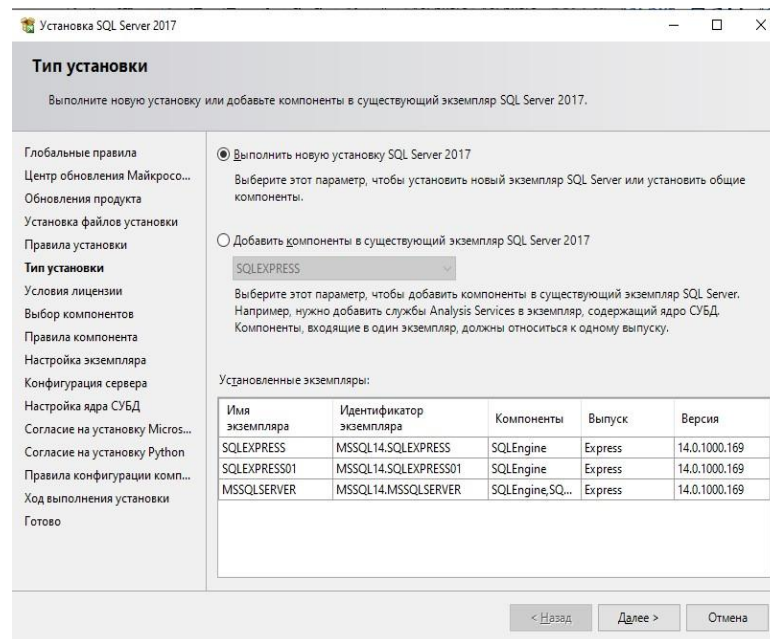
Установка SQL Server 2017

Тип установки

Выполните новую установку или добавьте компоненты в существующий экземпляр SQL Server 2017.

Глобальные правила
Центр обновления Майкрософ...
Обновления продукта
Установка файлов установки
Правила установки
Тип установки
Условия лицензии
Выбор компонентов
Правила компонента
Настройка экземпляра
Конфигурация сервера
Настройка ядра СУБД
Согласие на установку Micros...
Согласие на установку Python
Правила конфигурации комп...
Ход выполнения установки
Готово

Выполнить новую установку SQL Server 2017

Выберите этот параметр, чтобы установить новый экземпляр SQL Server или установить общие компоненты.

Добавить компоненты в существующий экземпляр SQL Server 2017

SQLEXPRESS

Выберите этот параметр, чтобы добавить компоненты в существующий экземпляр SQL Server. Например, нужно добавить службы Analysis Services в экземпляр, содержащий ядро СУБД. Компоненты, входящие в один экземпляр, должны относиться к одному выпуску.

Установленные экземпляры:

| Имя экземпляра | Идентификатор экземпляра | Компоненты | Выпуск | Версия |
|---|---|---|---|---|
| SQLEXPRESS | MSSQL14.SQLEXPRESS | SQLEngine | Express | 14.0.1000.169 |
| SQLEXPRESS01 | MSSQL14.SQLEXPRESS01 | SQLEngine | Express | 14.0.1000.169 |
| MSSQLSERVER | MSSQL14.MSSQLSERVER | SQLEngine,SQ... | Express | 14.0.1000.169 |

< Назад   Далее >   Отмена